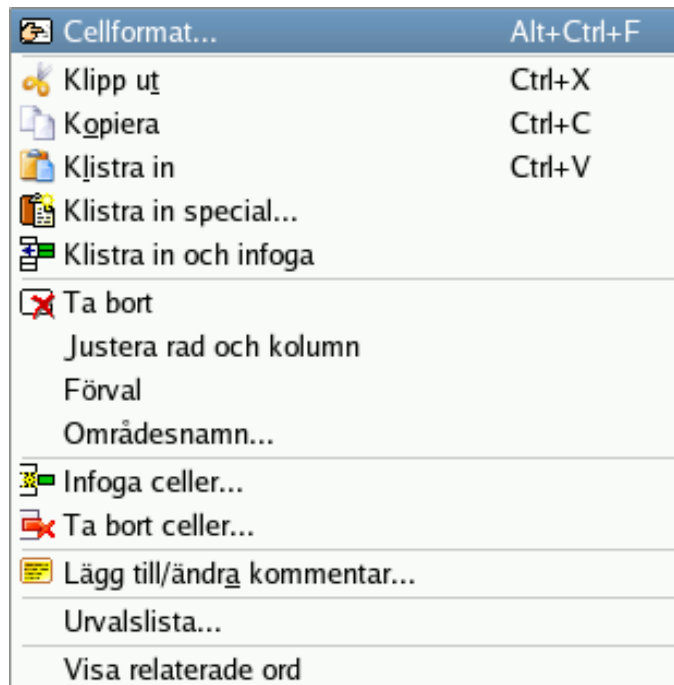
Cellformat... Alt+Ctrl+F

Klipp ut Ctrl+X
Kopiera Ctrl+C
Klistra in Ctrl+V
Klistra in special...
Klistra in och infoga

Ta bort
Justera rad och kolumn
Förval
Områdesnamn...

Infoga celler...
Ta bort celler...

Lägg till/ändra kommentar...

Urvalslista...

Visa relaterade ord